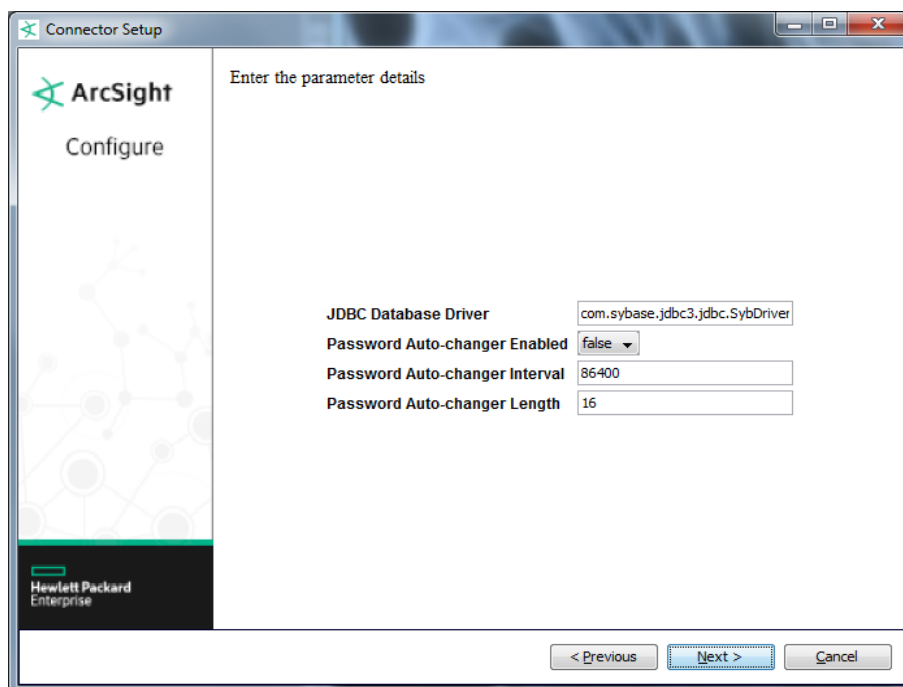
Connector Setup

ArcSight

Configure

Hewlett Packard Enterprise

Enter the parameter details

| | |
|---|---|
| JDBC Database Driver | com.sybase.jdbc3.jdbc.SybDriver |
| Password Auto-changer Enabled | false |
| Password Auto-changer Interval | 86400 |
| Password Auto-changer Length | 16 |

< Previous   Next >   Cancel